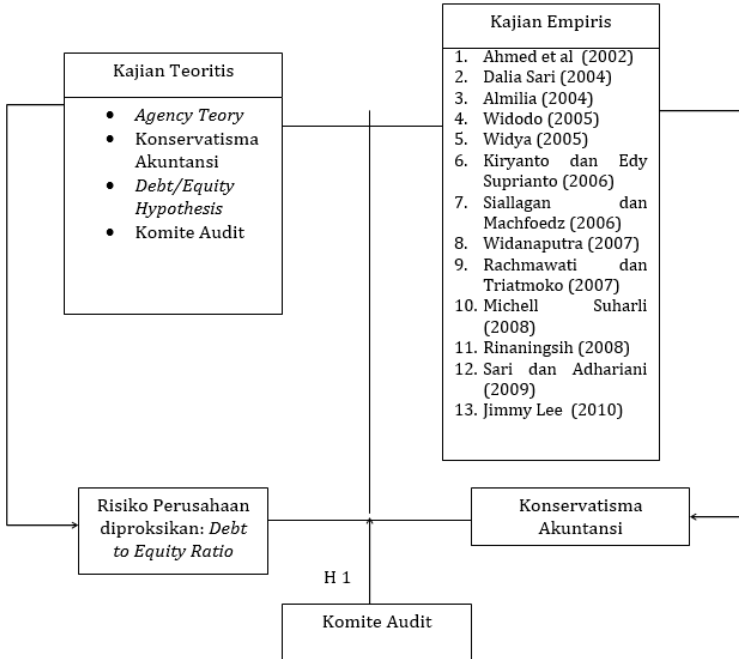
Kajian Teoritis

- Agency Teory
- Konservatisma Akuntansi
- Debt/Equity Hypothesis
- Komite Audit

Kajian Empiris

1. Ahmed et al (2002)
2. Dalia Sari (2004)
3. Almilia (2004)
4. Widodo (2005)
5. Widya (2005)
6. Kiryanto dan Edy Suprianto (2006)
7. Siallagan dan Machfoedz (2006)
8. Widanaputra (2007)
9. Rachmawati dan Triatmoko (2007)
10. Michell Suharli (2008)
11. Rinaningsih (2008)
12. Sari dan Adhariani (2009)
13. Jimmy Lee (2010)

Risiko Perusahaan diproksikan: Debt to Equity Ratio

Konservatisma Akuntansi

H 1

Komite Audit